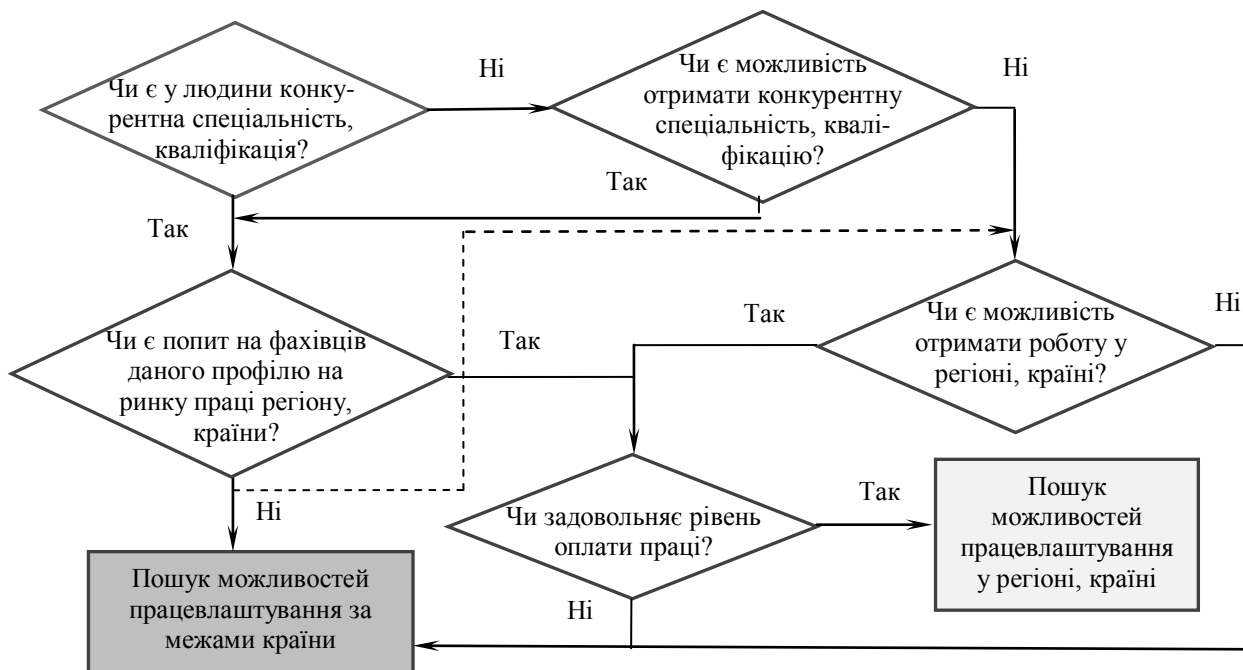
Чи є у людини конкурентна спеціальність, кваліфікація?

Ні

Чи є можливість отримати конкурентну спеціальність, кваліфікацію?

Ні

Так

Так

Чи є попит на фахівців даного профілю на ринку праці регіону, країни?

Так

Так

Чи є можливість отримати роботу у регіоні, країні?

Ні

Ні

Чи задовольняє рівень оплати праці?

Так

Пошук можливостей працевлаштування у регіоні, країні

Ні

Пошук можливостей працевлаштування за межами країни